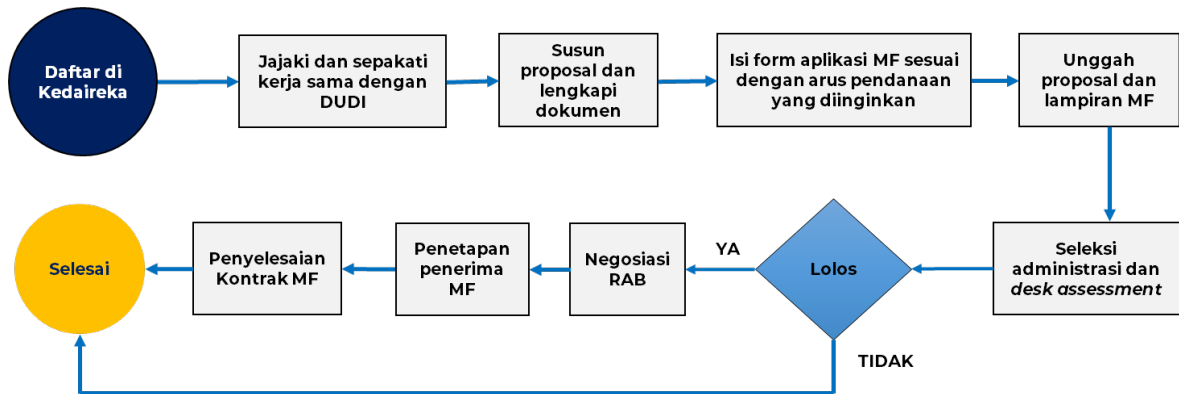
Daftar di Kedaireka

Jajaki dan sepakati kerja sama dengan DUDI

Susun proposal dan lengkapi dokumen

Isi form aplikasi MF sesuai dengan arus pendanaan yang diinginkan

Unggah proposal dan lampiran MF

Seleksi administrasi dan *desk assessment*

Lolos

YA

TIDAK

Negosiasi RAB

Penetapan penerima MF

Penyelesaian Kontrak MF

Selesai